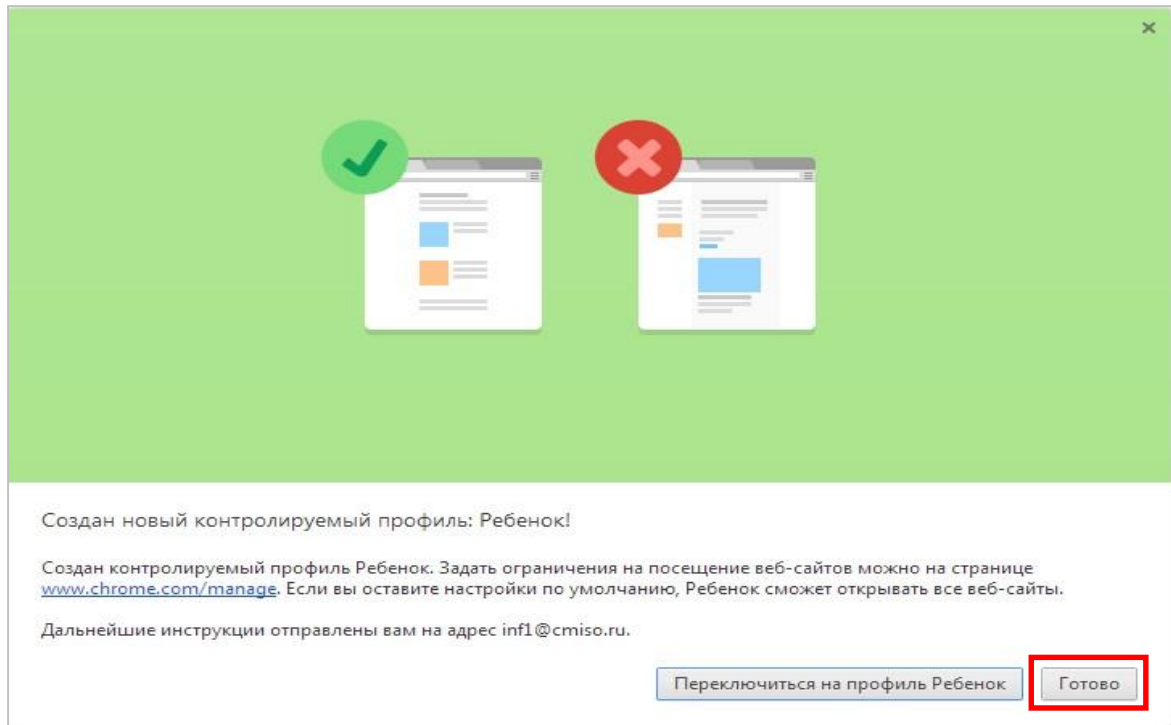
×

Создан новый контролируемый профиль: Ребенок!

Создан контролируемый профиль Ребенок. Задать ограничения на посещение веб-сайтов можно на странице www.chrome.com/manage. Если вы оставите настройки по умолчанию, Ребенок сможет открывать все веб-сайты.

Дальнейшие инструкции отправлены вам на адрес inf1@cmiso.ru.

Переключиться на профиль Ребенок

Готово